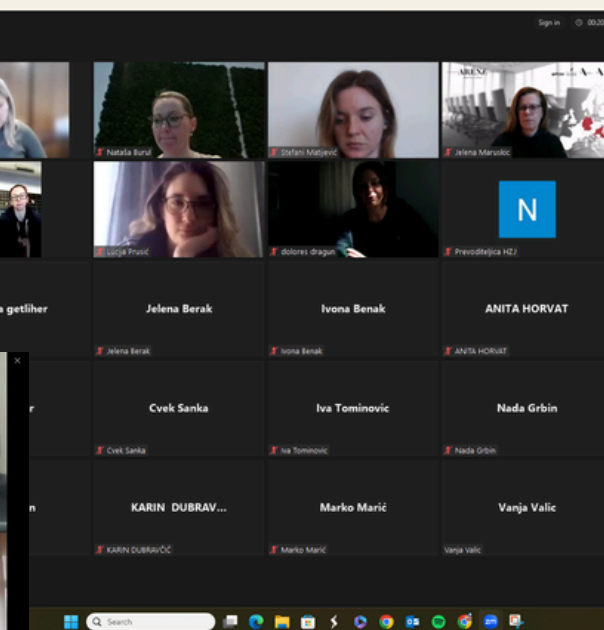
Sign in

00:20

Natalia Burul

Stafani Matijević

ARENZ

Jelena Maruslic

Lucija Prusić

dolores dragun

N

Prevoditeljica HZJ

a getliher

Jelena Berak

Jelena Berak

Ivona Benak

Ivona Benak

ANITA HORVAT

ANITA HORVAT

r

Cvek Sanka

Cvek Sanka

Iva Tominovic

Iva Tominovic

Nada Grbin

Nada Grbin

n

KARIN DUBRAV...

KARIN DUBRAVČIĆ

Marko Marić

Marko Marić

Vanja Valic

Vanja Valic

Search